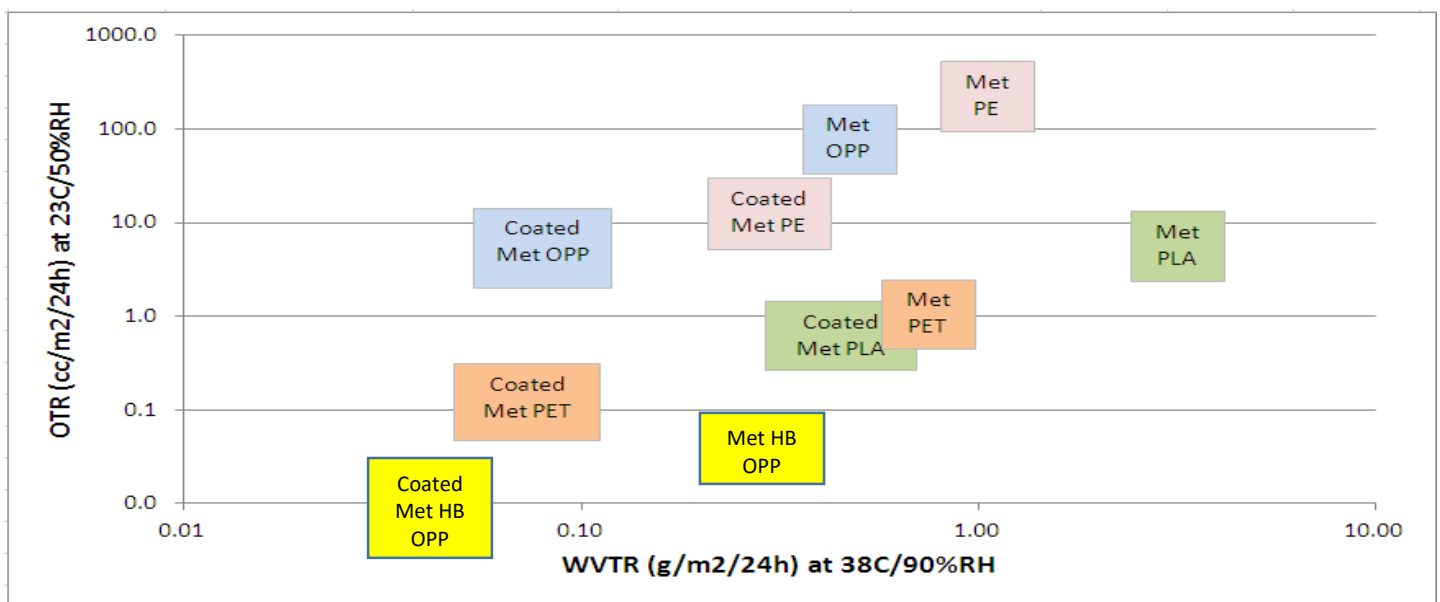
1000.0
100.0
10.0
1.0
0.1
0.0

OTR (cc/m2/24h) at 23C/50%RH

Met PE

Met OPP

Coated Met PE

Coated Met OPP

Met PLA

Met PET

Coated Met PLA

Coated Met PET

Met HB OPP

Coated Met HB OPP

0.01
0.10
1.00
10.00

WVTR (g/m2/24h) at 38C/90%RH